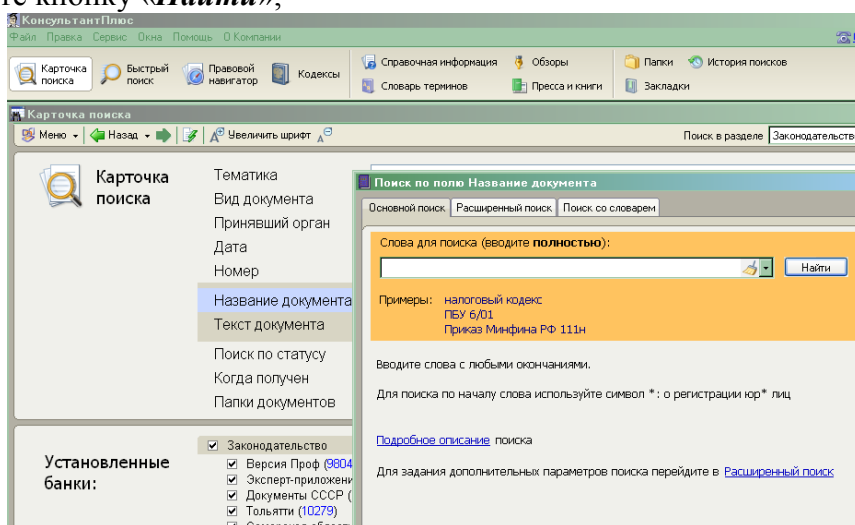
те кнопку «Найти»;

КонсультантПлюс
Файл Правка Сервис Окна Помощь О Компании

Карточка поиска
Быстрый поиск
Правовой навигатор
Кодексы
Справочная информация
Словарь терминов
Обзоры
Пресса и книги
Папки
Закладки
История поисков

Карточка поиска
Меню
Назад
Увеличить шрифт
Поиск в разделе Законодательств

Карточка поиска
Тематика
Вид документа
Принявший орган
Дата
Номер
Название документа
Текст документа
Поиск по статусу
Когда получен
Папки документов

Установленные банки:
Законодательство
Версия Проф (9804
Эксперт-приложен
Документы СССР (
Тольятти (10279)

Поиск по полю Название документа
Основной поиск
Расширенный поиск
Поиск со словарем

Слова для поиска (вводите **полностью**):
Найти

Примеры: налоговый кодекс
ПБУ 6/01
Приказ Минфина РФ 111н

Вводите слова с любыми окончаниями.

Для поиска по началу слова используйте символ *: о регистрации юр* лиц

Подробное описание поиска

Для задания дополнительных параметров поиска перейдите в Расширенный поиск